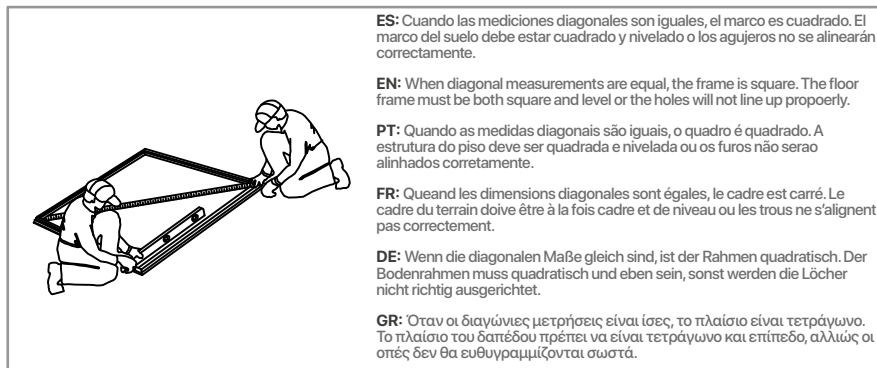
**ES:** Cuando las mediciones diagonales son iguales, el marco es cuadrado. El marco del suelo debe estar cuadrado y nivelado o los agujeros no se alinearán correctamente.

**EN:** When diagonal measurements are equal, the frame is square. The floor frame must be both square and level or the holes will not line up propoerly.

**PT:** Quando as medidas diagonais são iguais, o quadro é quadrado. A estrutura do piso deve ser quadrada e nivelada ou os furos não serao alinhados corretamente.

**FR:** Queand les dimensions diagonales sont égales, le cadre est carré. Le cadre du terrain doive être à la fois cadre et de niveau ou les trous ne s'alignent pas correctement.

**DE:** Wenn die diagonalen Maße gleich sind, ist der Rahmen quadratisch. Der Bodenrahmen muss quadratisch und eben sein, sonst werden die Löcher nicht richtig ausgerichtet.

**GR:** Όταν οι διαγώνιες μετρήσεις είναι ίσες, το πλαίσιο είναι τετράγωνο. Το πλαίσιο του δαπέδου πρέπει να είναι τετράγωνο και επίπεδο, αλλιώς οι οπές δεν θα ευθυγραμμίζονται σωστά.